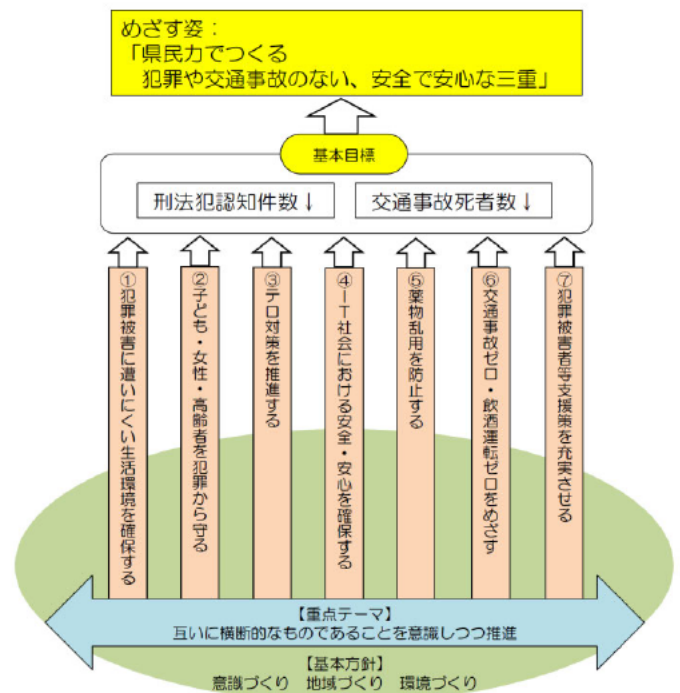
めざす姿：
「県民力でつくる
犯罪や交通事故のない、安全で安心な三重」

基本目標

刑法犯認知件数↓

交通事故死者数↓

①犯罪被害に遭いにくい生活環境を確保する

②子ども・女性・高齢者を犯罪から守る

③テロ対策を推進する

④ＩＴ社会における安全・安心を確保する

⑤薬物乱用を防止する

⑥交通事故ゼロ・飲酒運転ゼロをめざす

⑦犯罪被害者等支援策を充実させる

【重点テーマ】
互いに横断的なものであることを意識しつつ推進

【基本方針】
意識づくり　地域づくり　環境づくり